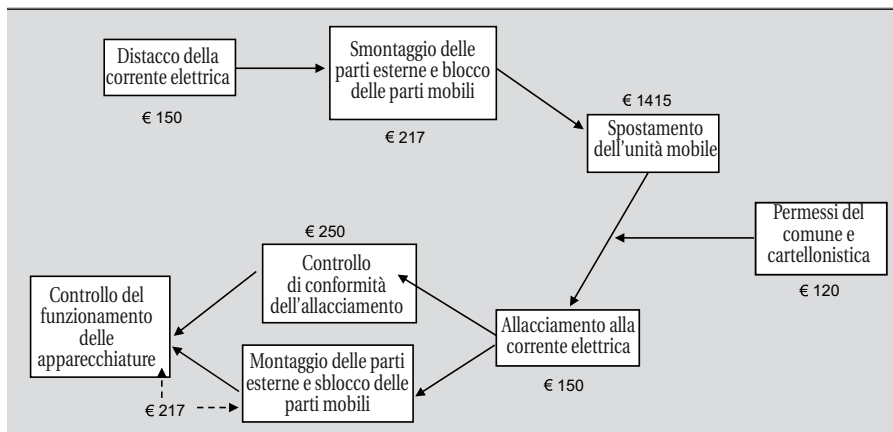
Distacco della corrente elettrica

€ 150

Smontaggio delle parti esterne e blocco delle parti mobili

€ 217

€ 1415

Spostamento dell'unità mobile

Permessi del comune e cartellonistica

€ 120

€ 250

Controllo di conformità dell'allacciamento

Controllo del funzionamento delle apparecchiature

Allacciamento alla corrente elettrica

€ 150

Montaggio delle parti esterne e sblocco delle parti mobili

€ 217